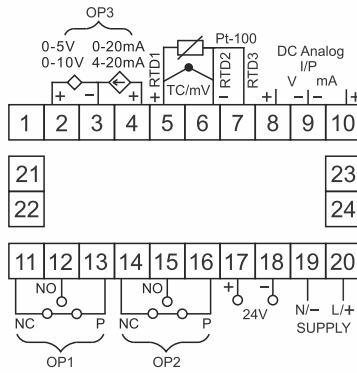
OP3
0-5V 0-20mA
0-10V 4-20mA
+ − +
RTD1 +
Pt-100
TC/mV
RTD2 −
RTD3
DC Analog I/P
V mA
+ − +
1 2 3 4 5 6 7 8 9 10
21 23
22 24
11 12 13 14 15 16 17 18 19 20
NO
NC P
OP1
NO
NC P
OP2
+ −
24V
N/− L/+
SUPPLY